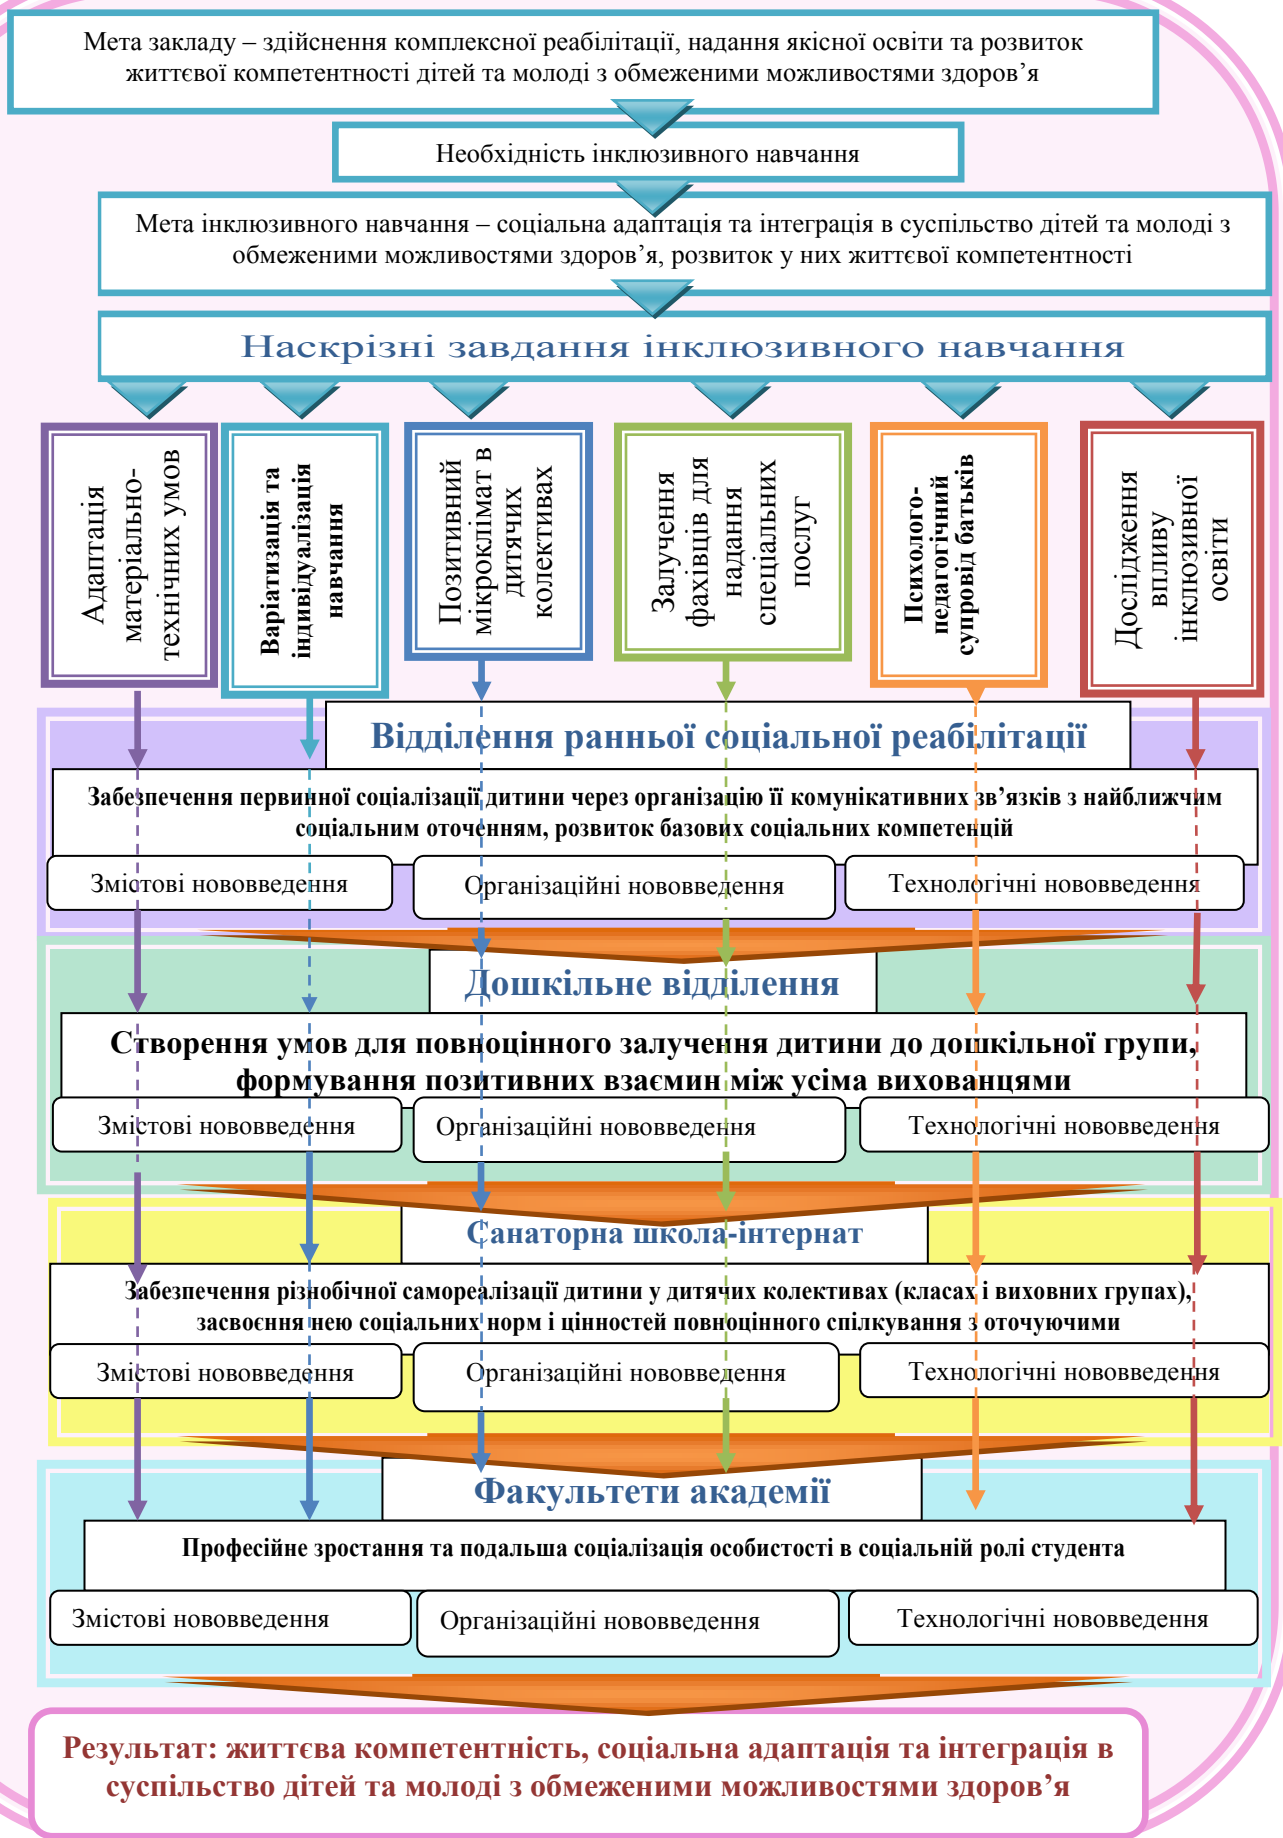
Мета закладу – здійснення комплексної реабілітації, надання якісної освіти та розвиток життєвої компетентності дітей та молоді з обмеженими можливостями здоров’я

Необхідність інклюзивного навчання

Мета інклюзивного навчання – соціальна адаптація та інтеграція в суспільство дітей та молоді з обмеженими можливостями здоров’я, розвиток у них життєвої компетентності

Наскрізні завдання інклюзивного навчання

Адаптація матеріально-технічних умов

Варіатизація та індивідуалізація навчання

Позитивний мікроклімат в дитячих колективах

Залучення фахівців для надання спеціальних послуг

Психолого-педагогічний супровід батьків

Дослідження впливу інклюзивної освіти

Відділення ранньої соціальної реабілітації

Забезпечення первинної соціалізації дитини через організацію її комунікативних зв’язків з найближчим соціальним оточенням, розвиток базових соціальних компетенцій

Змістові нововведення

Організаційні нововведення

Технологічні нововведення

Дошкільне відділення

Створення умов для повноцінного залучення дитини до дошкільної групи, формування позитивних взаємин між усіма вихованцями

Змістові нововведення

Організаційні нововведення

Технологічні нововведення

Санаторна школа-інтернат

Забезпечення різнобічної самореалізації дитини у дитячих колективах (класах і виховних групах), засвоєння нею соціальних норм і цінностей повноцінного спілкування з оточуючими

Змістові нововведення

Організаційні нововведення

Технологічні нововведення

Факультети академії

Професійне зростання та подальша соціалізація особистості в соціальній ролі студента

Змістові нововведення

Організаційні нововведення

Технологічні нововведення

Результат: життєва компетентність, соціальна адаптація та інтеграція в суспільство дітей та молоді з обмеженими можливостями здоров’я